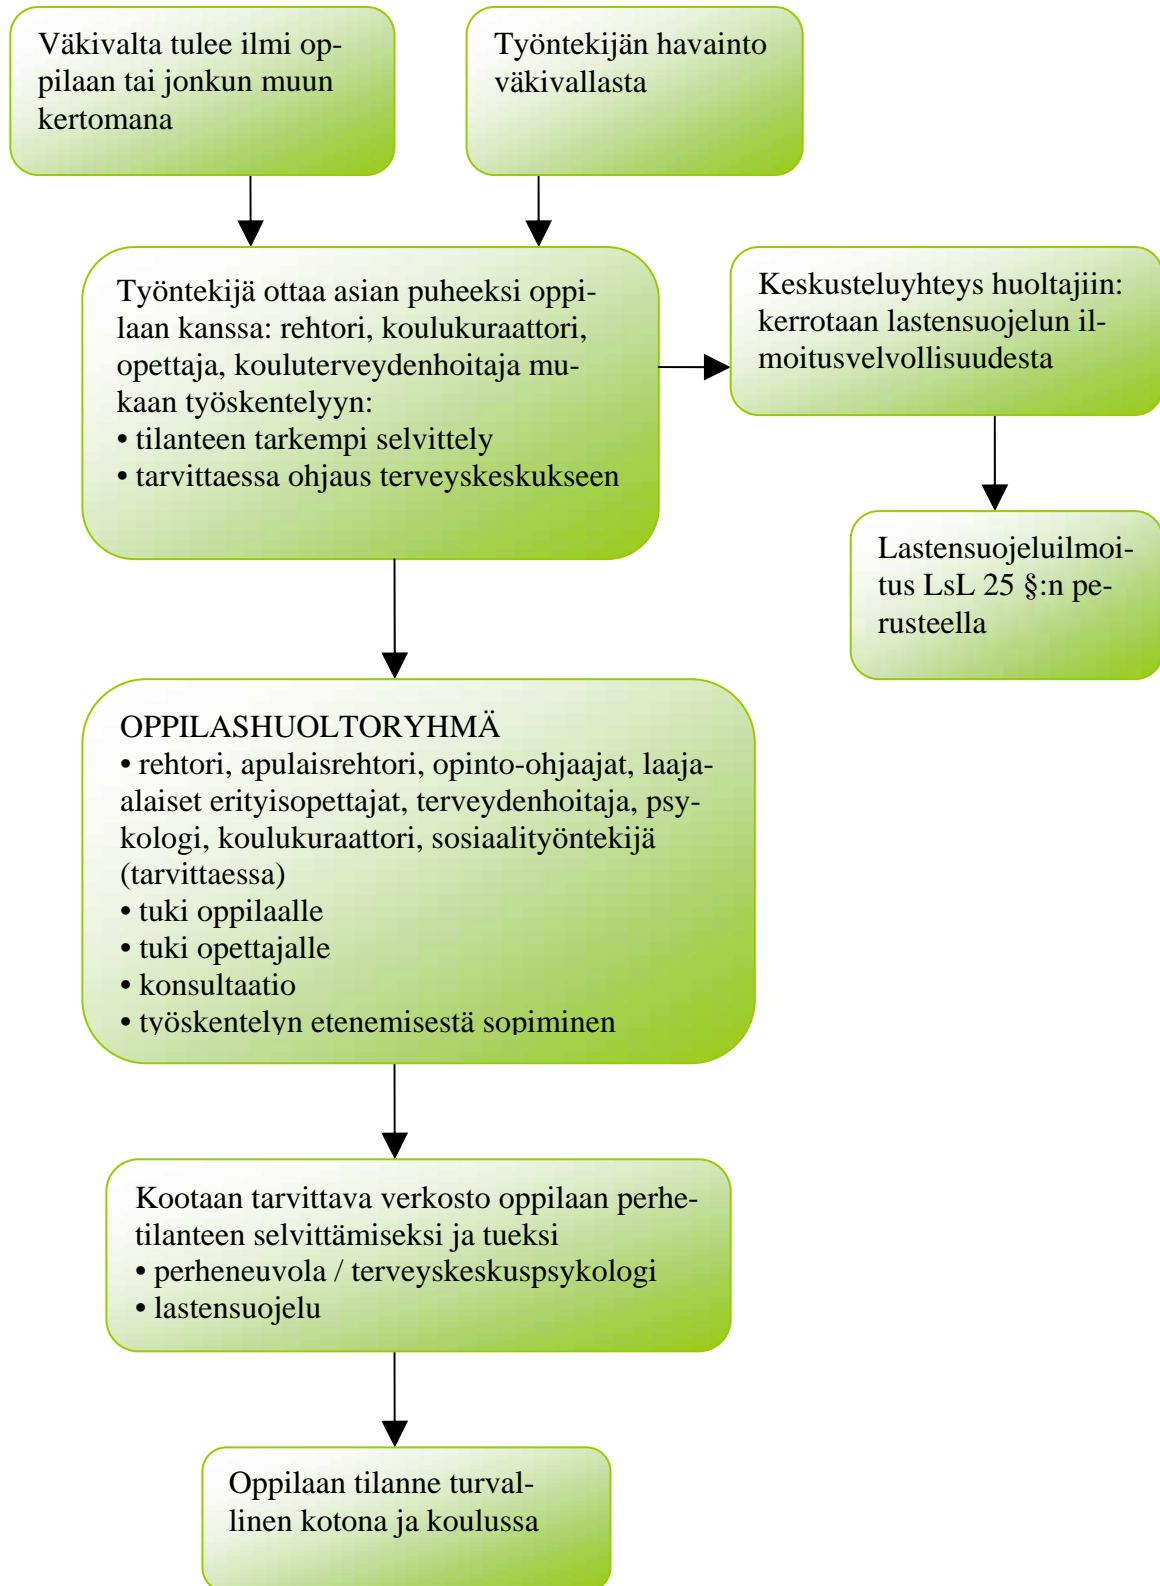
Väkivalta tulee ilmi oppilaan tai jonkun muun kertomana

Työntekijän havainto väkivallasta

Työntekijä ottaa asian puheeksi oppilaan kanssa: rehtori, koulukuraattori, opettaja, kouluterveydenhoitaja mukaan työskentelyyn:
• tilanteen tarkempi selvittely
• tarvittaessa ohjaus terveyskeskukseen

Keskusteluyhteys huoltajiin: kerrotaan lastensuojelun ilmoitusvelvollisuudesta

Lastensuojeluilmoitus LsL 25 §:n perusteella

OPPILASHUOLTORYHMÄ
• rehtori, apulaisrehtori, opinto-ohjaajat, laaja-alaiset erityisopettajat, terveydenhoitaja, psykologi, koulukuraattori, sosiaalityöntekijä (tarvittaessa)
• tuki oppilaalle
• tuki opettajalle
• konsultaatio
• työskentelyn etenemisestä sopiminen

Kootaan tarvittava verkosto oppilaan perhetilanteen selvittämiseksi ja tueksi
• perheneuvola / terveyskeskuspsykologi
• lastensuojelu

Oppilaan tilanne turvallinen kotona ja koulussa